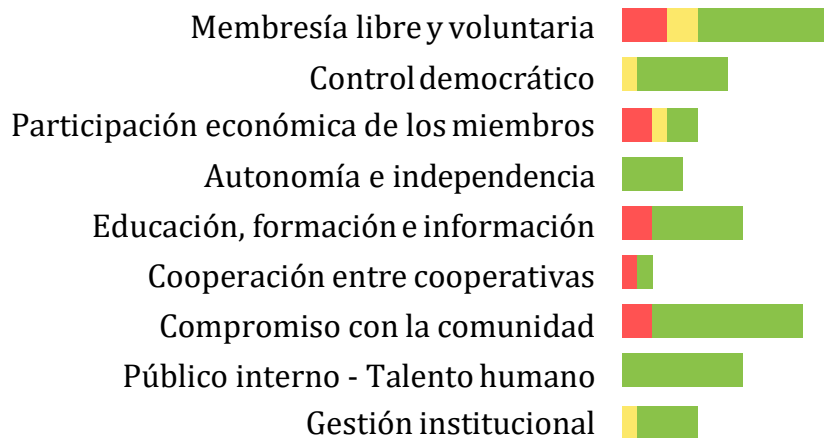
Membresía libre y voluntaria
Control democrático
Participación económica de los miembros
Autonomía e independencia
Educación, formación e información
Cooperación entre cooperativas
Compromiso con la comunidad
Público interno - Talento humano
Gestión institucional